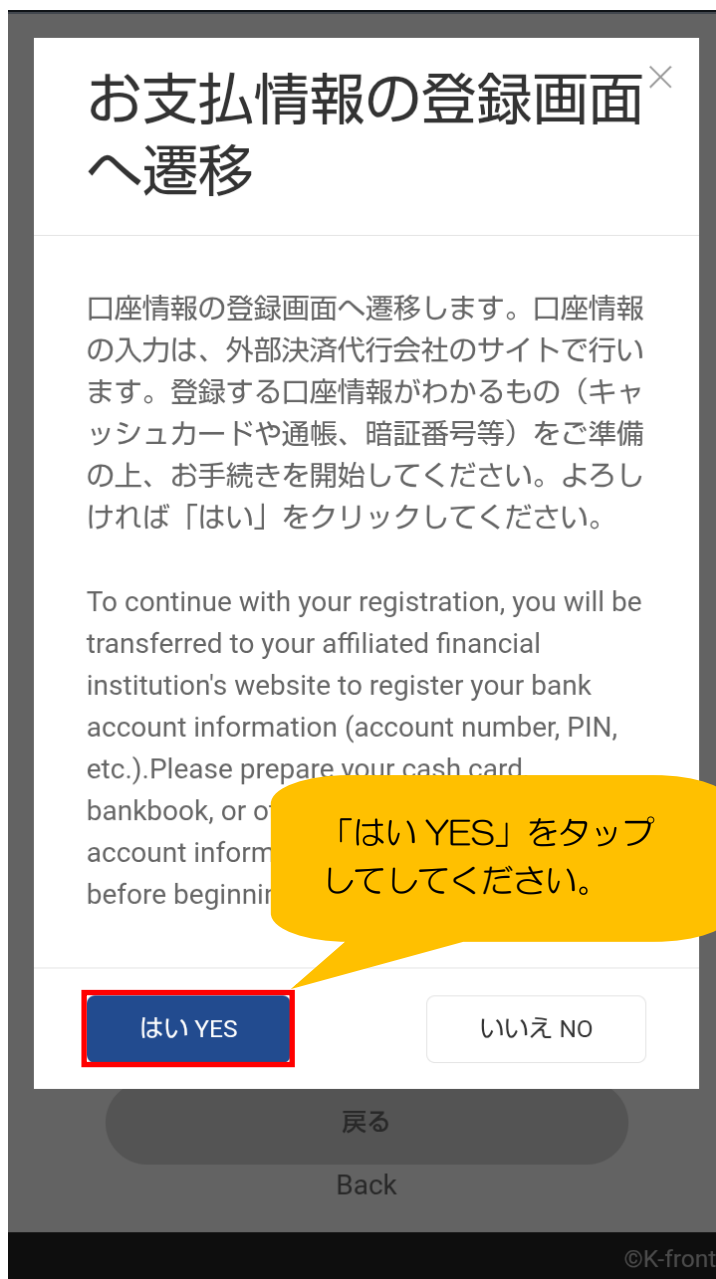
お支払情報の登録画面へ遷移

×

口座情報の登録画面へ遷移します。口座情報の入力は、外部決済代行会社のサイトで行います。登録する口座情報がわかるもの（キャッシュカードや通帳、暗証番号等）をご準備の上、お手続きを開始してください。よろしければ「はい」をクリックしてください。

To continue with your registration, you will be transferred to your affiliated financial institution's website to register your bank account information (account number, PIN, etc.).Please prepare your cash card bankbook, or o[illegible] account inform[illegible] before beginni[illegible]

「はい YES」をタップしてしてください。

はい YES

いいえ NO

戻る

Back

©K-front